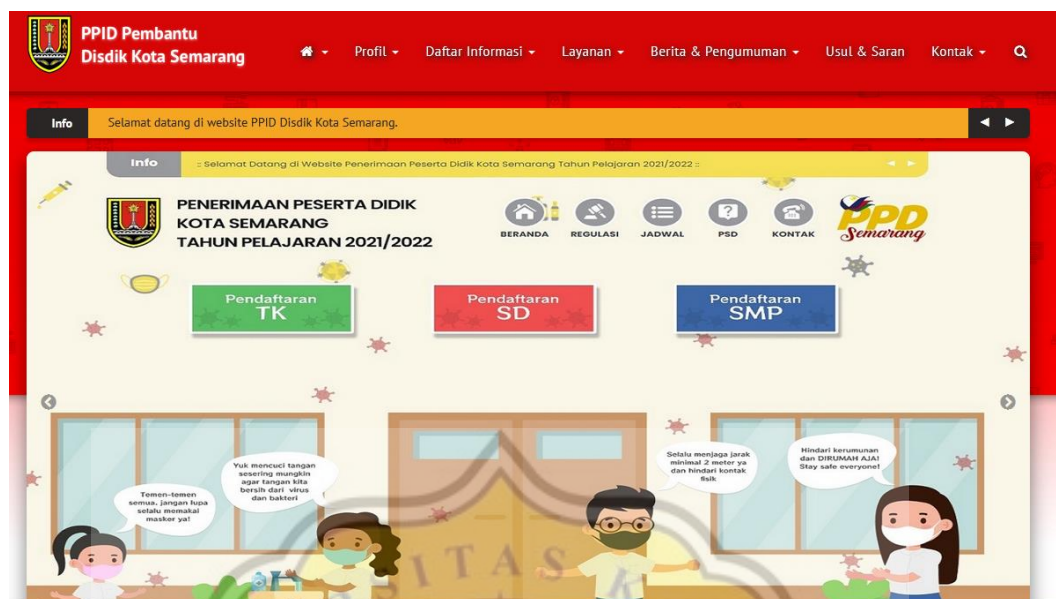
PPID Pembantu
Disdik Kota Semarang

Profil ▾ Daftar Informasi ▾ Layanan ▾ Berita & Pengumuman ▾ Usul & Saran Kontak ▾

Info Selamat datang di website PPID Disdik Kota Semarang.

Info :: Selamat Datang di Website Penerimaan Peserta Didik Kota Semarang Tahun Pelajaran 2021/2022 ::

PENERIMAAN PESERTA DIDIK
KOTA SEMARANG
TAHUN PELAJARAN 2021/2022

BERANDA REGULASI JADWAL PSD KONTAK

PPD Semarang

Pendaftaran TK

Pendaftaran SD

Pendaftaran SMP

Temen-temen semua, jangan lupa selalu memakai masker ya!

Yuk mencuci tangan sesering mungkin agar tangan kita bersih dari virus dan bakteri

Selalu menjaga jarak minimal 2 meter ya dan hindari kontak fisik

Hindari kerumunan dan DIRUMAH AJA! Stay safe everyone!

ITAS